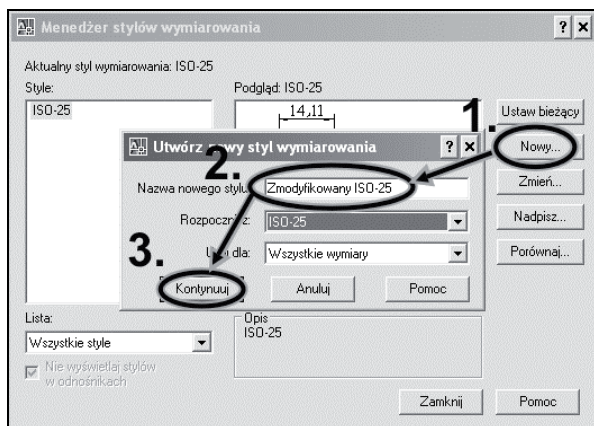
Menedżer stylów wymiarowania

? ×

Aktualny styl wymiarowania: ISO-25

Style:

ISO-25

Podgląd: ISO-25

14,11

1.

Ustaw bieżący

Utwórz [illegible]wy styl wymiarowania

? ×

Nowy...

2.

Nazwa nowego stylu: Zmodyfikowany ISO-25

Zmień...

Rozpocznij z: ISO-25

Nadpisz...

3.

U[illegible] dla: Wszystkie wymiary

Porównaj...

Kontynuuj

Anuluj

Pomoc

Lista:

Wszystkie style

Nie wyświetlaj stylów w odnośnikach

Opis

ISO-25

Zamknij

Pomoc